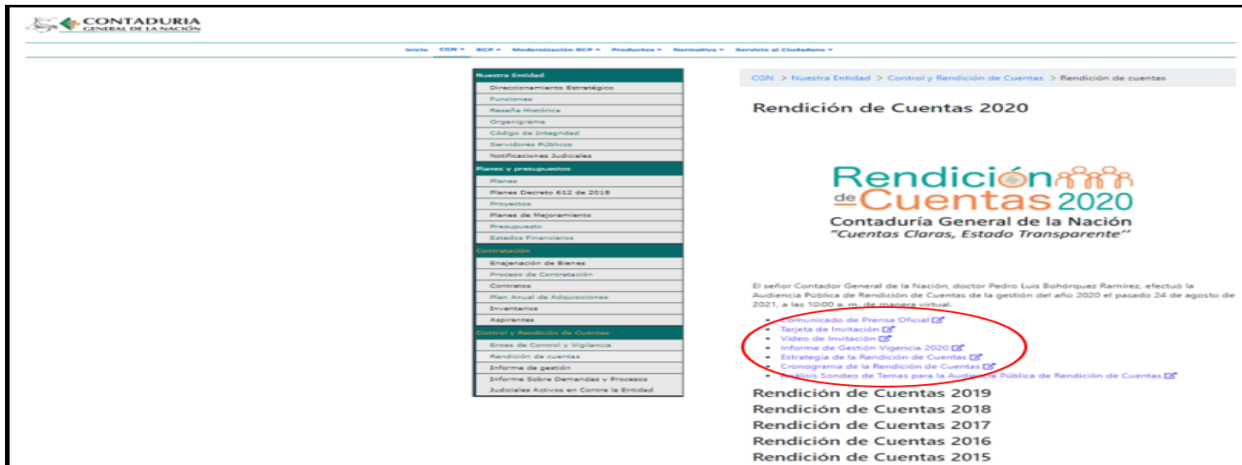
CONTADURIA GENERAL DE LA NACIÓN

Inicio CGN ▾ RCP ▾ Modernización RCP ▾ Productos ▾ Normativa ▾ Servicio al Ciudadano ▾

Nuestra Entidad
Direccionamiento Estratégico
Funciones
Reseña Histórica
Organigrama
Código de Integridad
Servidores Públicos
Notificaciones Judiciales
Planes y presupuestos
Planes
Planes Decreto 612 de 2018
Proyectos
Planes de Mejoramiento
Presupuesto
Estados Financieros
Contratación
Enajenación de Bienes
Proceso de Contratación
Contratos
Plan Anual de Adquisiciones
Inventarios
Aspirantes
Control y Rendición de Cuentas
Entes de Control y Vigilancia
Rendición de cuentas
Informe de gestión
Informe Sobre Demandas y Procesos Judiciales Activos en Contra la Entidad

CGN > Nuestra Entidad > Control y Rendición de Cuentas > Rendición de cuentas

Rendición de Cuentas 2020

Rendición de Cuentas 2020
Contaduría General de la Nación
"Cuentas Claras, Estado Transparente"

El señor Contador General de la Nación, doctor Pedro Luis Bohórquez Ramírez, efectuó la Audiencia Pública de Rendición de Cuentas de la gestión del año 2020 el pasado 24 de agosto de 2021, a las 10:00 a. m. de manera virtual.

- Comunicado de Prensa Oficial
- Tarjeta de Invitación
- Video de Invitación
- Informe de Gestión Vigencia 2020
- Estrategia de la Rendición de Cuentas
- Cronograma de la Rendición de Cuentas
- Análisis Sondeo de Temas para la Audiencia Pública de Rendición de Cuentas

Rendición de Cuentas 2019
Rendición de Cuentas 2018
Rendición de Cuentas 2017
Rendición de Cuentas 2016
Rendición de Cuentas 2015